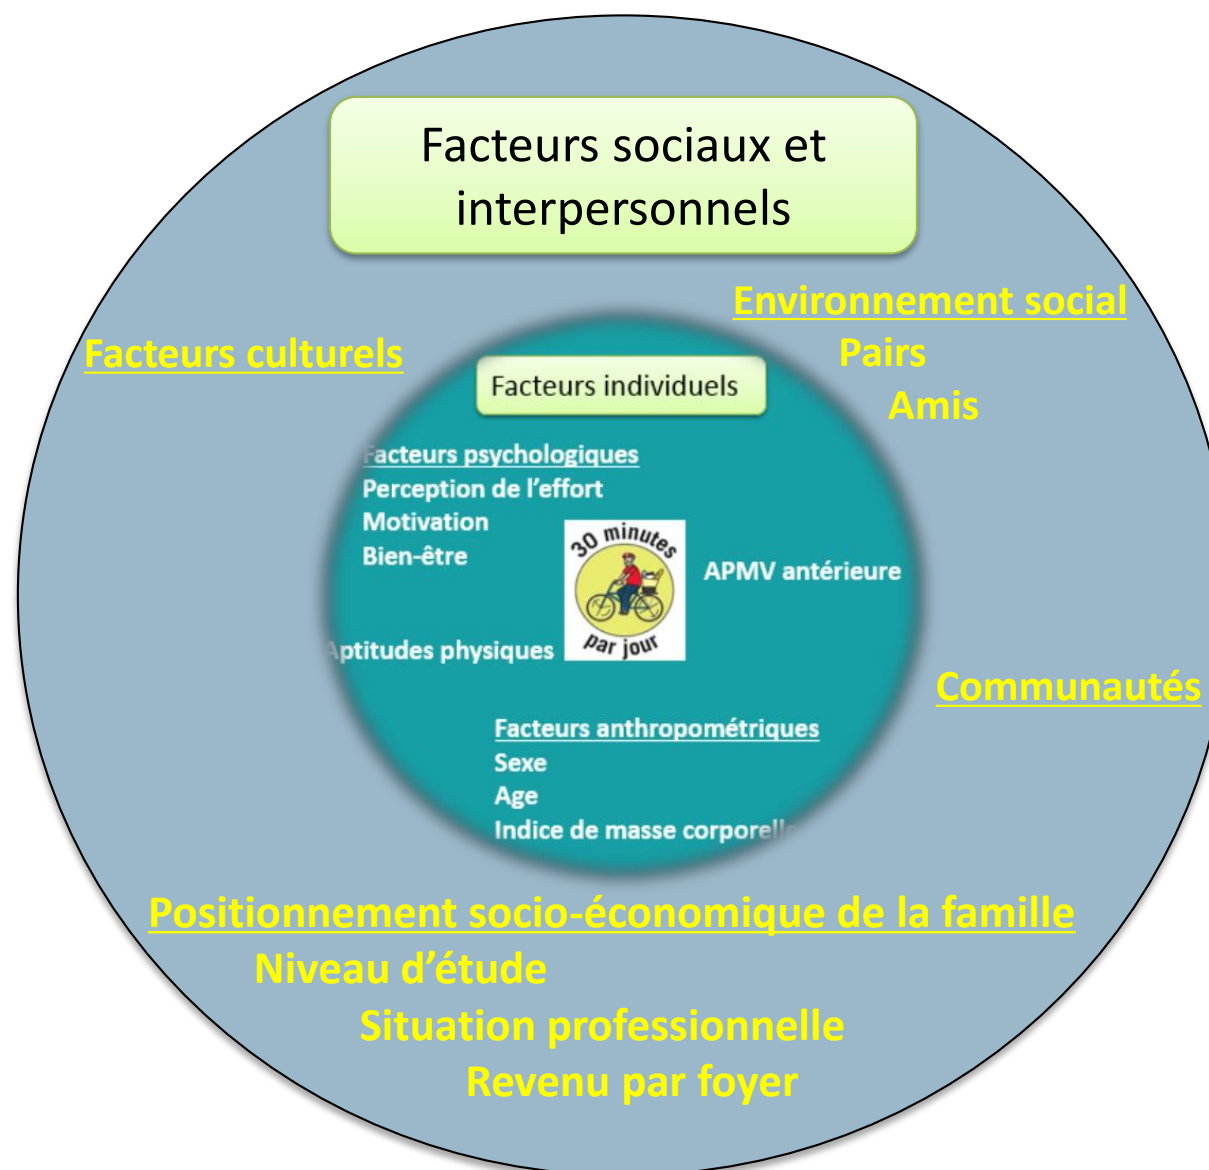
Facteurs sociaux et interpersonnels

Environnement social
Pairs
Amis

Facteurs culturels

Facteurs individuels

Facteurs psychologiques
Perception de l'effort
Motivation
Bien-être

30 minutes par jour

APMV antérieure

Aptitudes physiques

Communautés

Facteurs anthropométriques
Sexe
Age
Indice de masse corporell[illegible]

Positionnement socio-économique de la famille
Niveau d'étude
Situation professionnelle
Revenu par foyer